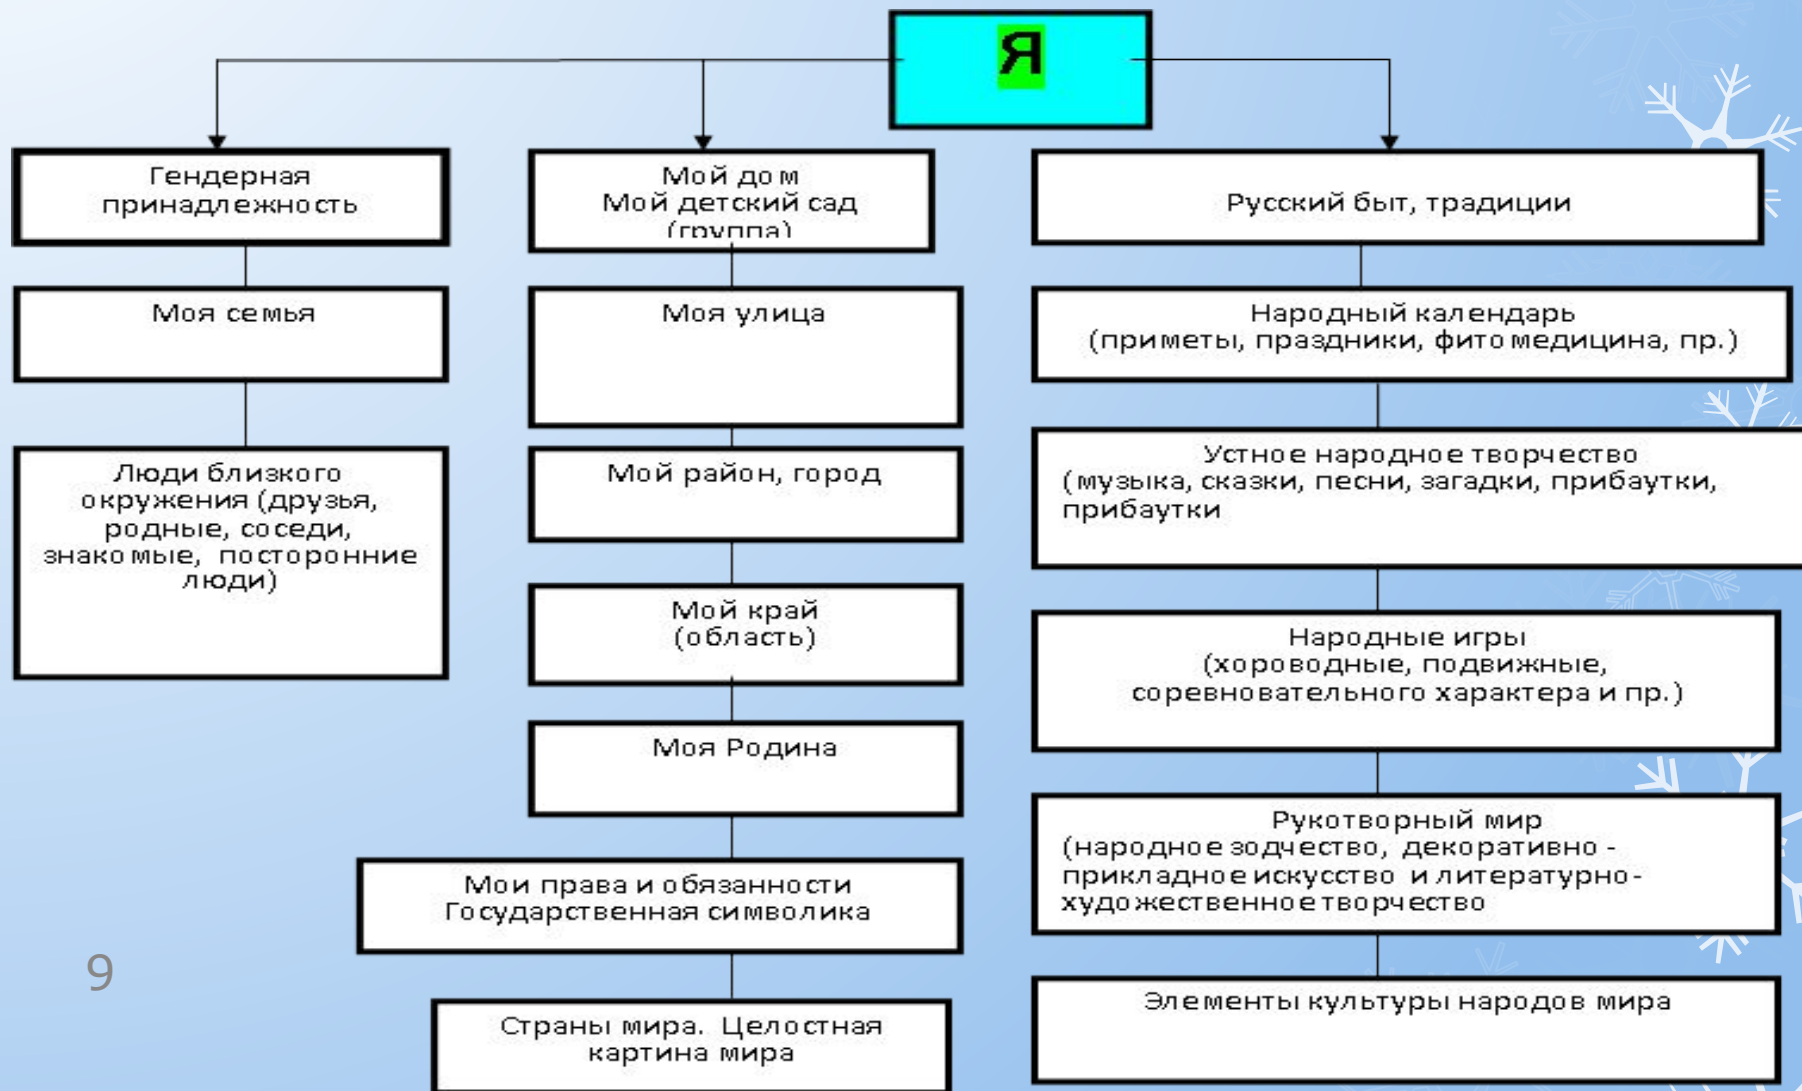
Я

Гендерная принадлежность

Моя семья

Люди близкого окружения (друзья, родные, соседи, знакомые, посторонние люди)

Мой дом
Мой детский сад (группа)

Моя улица

Мой район, город

Мой край (область)

Моя Родина

Мои права и обязанности
Государственная символика

Страны мира. Целостная картина мира

Русский быт, традиции

Народный календарь (приметы, праздники, фитомедицина, пр.)

Устное народное творчество (музыка, сказки, песни, загадки, прибаутки, прибаутки

Народные игры (хороводные, подвижные, соревновательного характера и пр.)

Рукотворный мир (народное зодчество, декоративно - прикладное искусство и литературно-художественное творчество

Элементы культуры народов мира

9